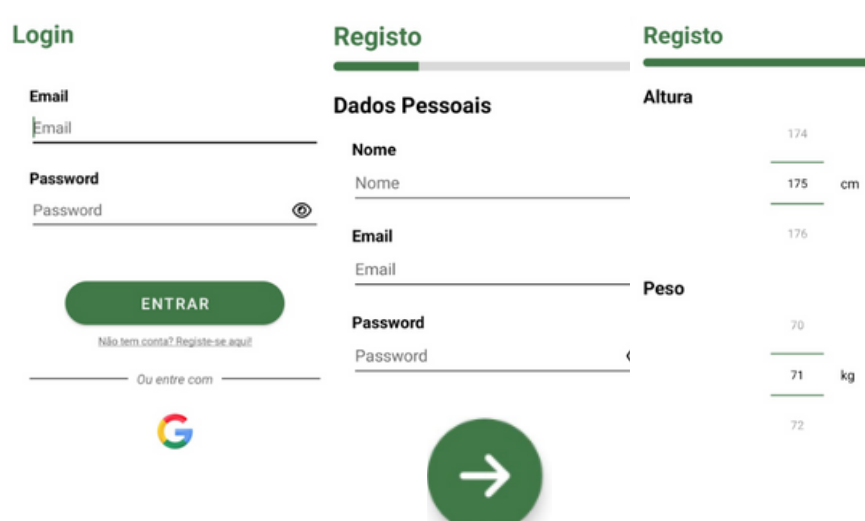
Login

Email

Email

Password

Password

ENTRAR

Não tem conta? Registe-se aqui!

Ou entre com

Registo

Dados Pessoais

Nome

Nome

Email

Email

Password

Password

Registo

Altura

174

175 cm

176

Peso

70

71 kg

72